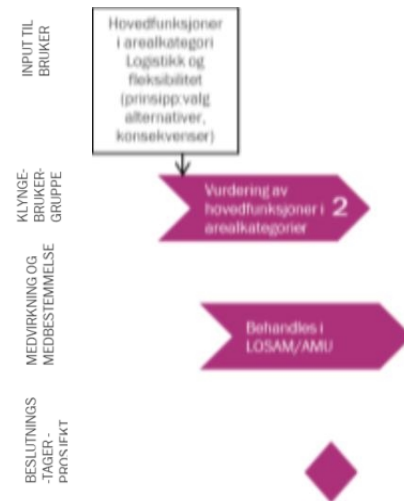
INPUT TIL BRUKER

Hovedfunksjoner i arealkategori Logistikk og fleksibilitet (prinsipp:valg alternativer, konsekvenser)

KLYNGE-BRUKER-GRUPPE

Vurdering av hovedfunksjoner i arealkategorier

2

MEDVIRKNING OG MEDBESTEMMELSE

Behandles i LOSAM/AMU

BESLUTNINGS-TAGER - PROSJEKT